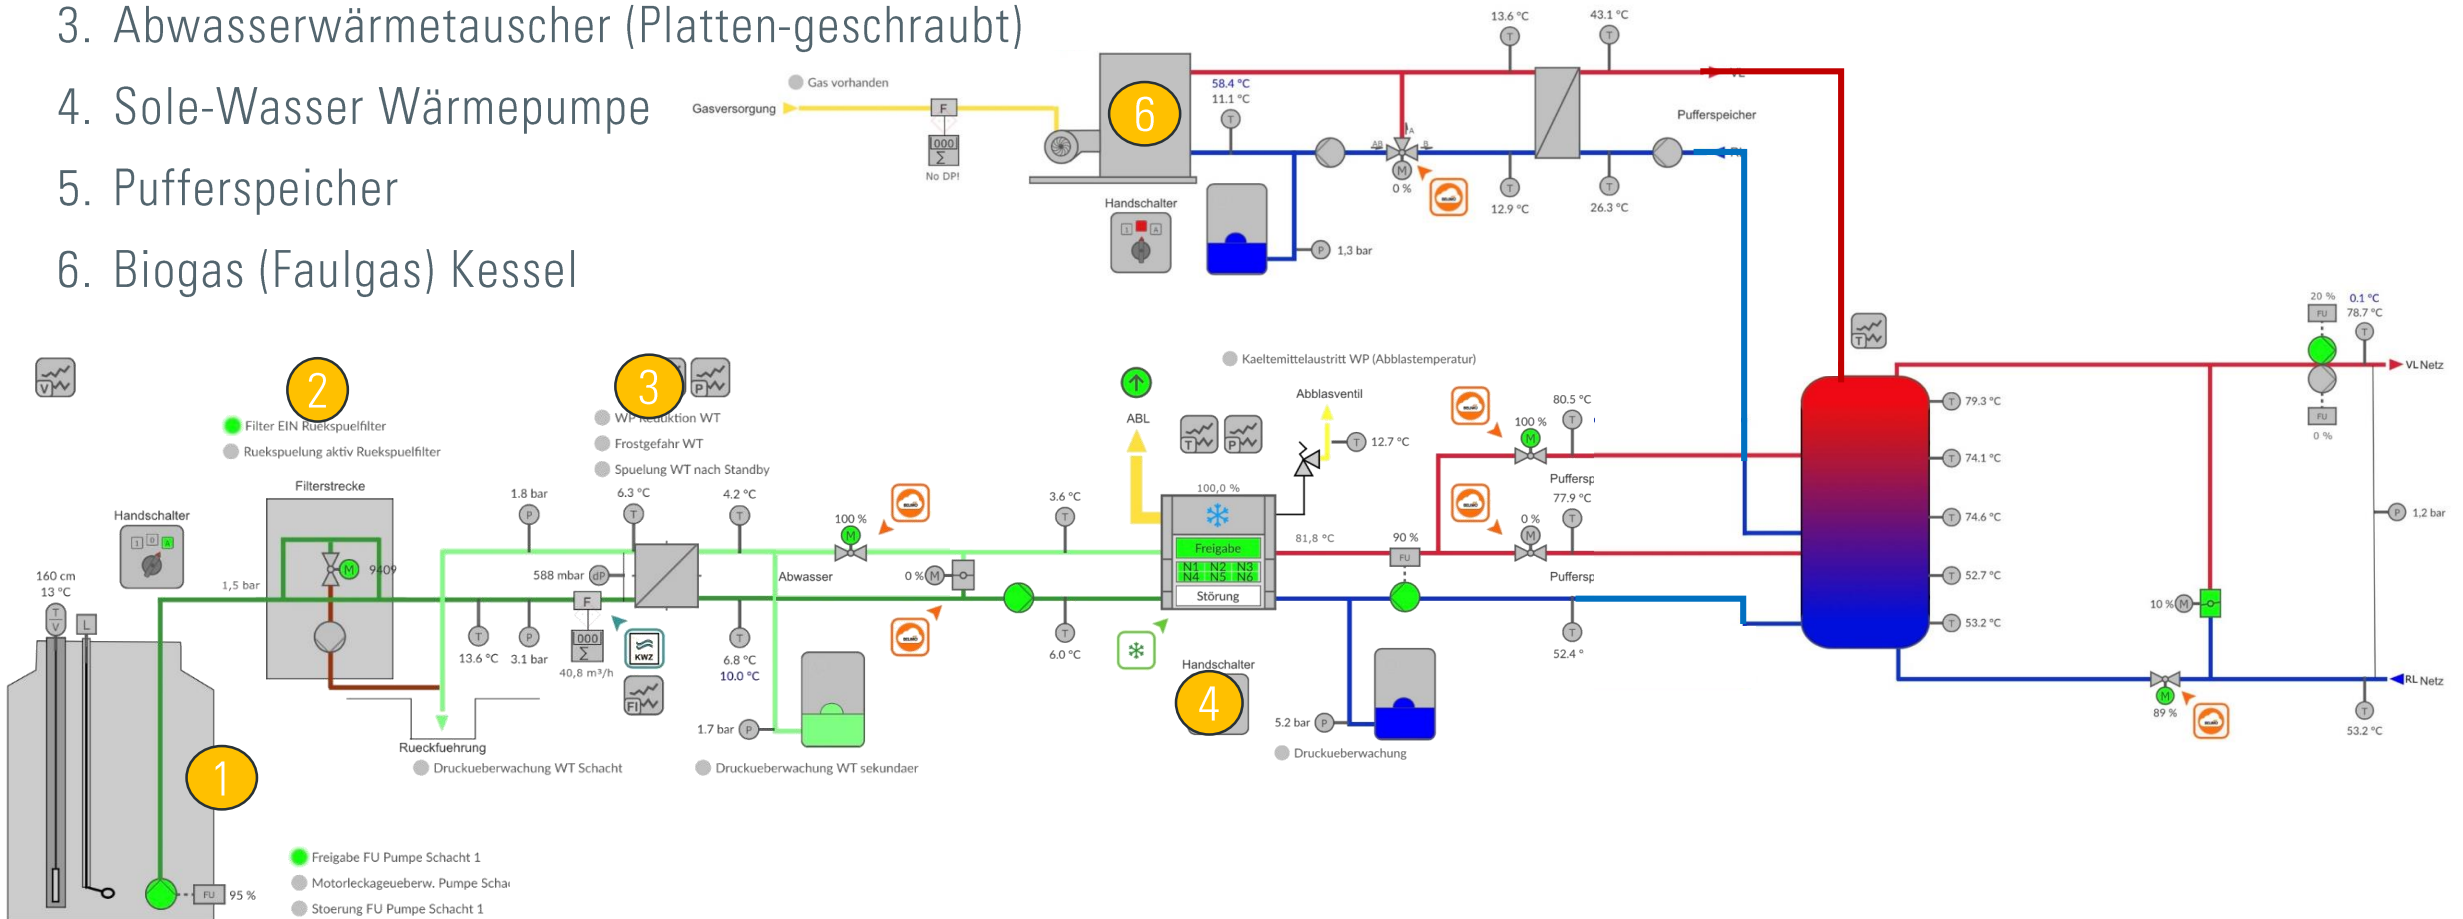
3. Abwasserwärmetauscher (Platten-geschraubt)

4. Sole-Wasser Wärmepumpe

5. Pufferspeicher

6. Biogas (Faulgas) Kessel

Gas vorhanden
Gasversorgung
F
000
No DP!
6
58.4 °C
11.1 °C
13.6 °C
43.1 °C
VL
Pufferspeicher
0 %
12.9 °C
26.3 °C
Handschalter
1,3 bar

2
Filter EIN Ruekspuelfilter
Rueksp​uelung aktiv Ruekspuelfilter
Filterstrecke
Handschalter
160 cm
13 °C
1,5 bar
9409
3
WP Reduktion WT
Frostgefahr WT
Spuelung WT nach Standby
1.8 bar
6.3 °C
4.2 °C
588 mbar
F
13.6 °C
3.1 bar
000
40,8 m³/h
KWZ
6.8 °C
10.0 °C
1.7 bar
Rueckfuehrung
Druckueberwachung WT Schacht
Druckueberwachung WT sekundaer
Abwasser
100 %
0 %
3.6 °C
6.0 °C
ABL
Kaeltemittelaustritt WP (Ablasstemperatur)
Abblasventil
12.7 °C
100,0 %
Freigabe
N1 N2 N3
N4 N5 N6
Störung
81,8 °C
90 %
FU
Handschalter
4
5.2 bar
Druckueberwachung
80.5 °C
100 %
Puffersp
77.9 °C
0 %
Puffersp
52.4 °
79.3 °C
74.1 °C
74.6 °C
52.7 °C
53.2 °C
20 %
FU
0.1 °C
78.7 °C
VL Netz
FU
0 %
1,2 bar
10 %
89 %
RL Netz
53.2 °C
1
FU
95 %
Freigabe FU Pumpe Schacht 1
Motorleckageueberw. Pumpe Schai
Stoerung FU Pumpe Schacht 1